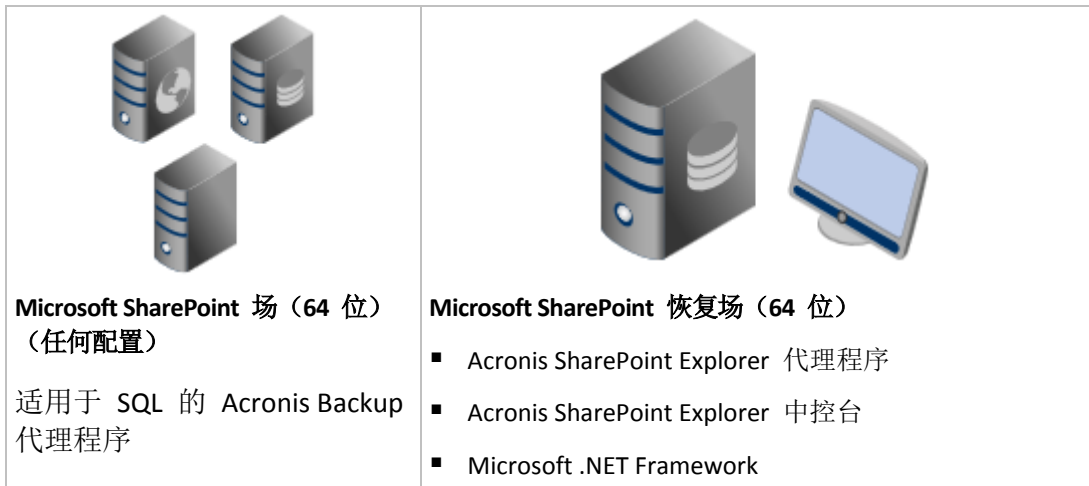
| | |
|---|---|
| **Microsoft SharePoint 场（64 位）（任何配置）**<br><br>适用于 SQL 的 Acronis Backup 代理程序 | **Microsoft SharePoint 恢复场（64 位）**<br><br>▪ Acronis SharePoint Explorer 代理程序<br>▪ Acronis SharePoint Explorer 中控台<br>▪ Microsoft .NET Framework |